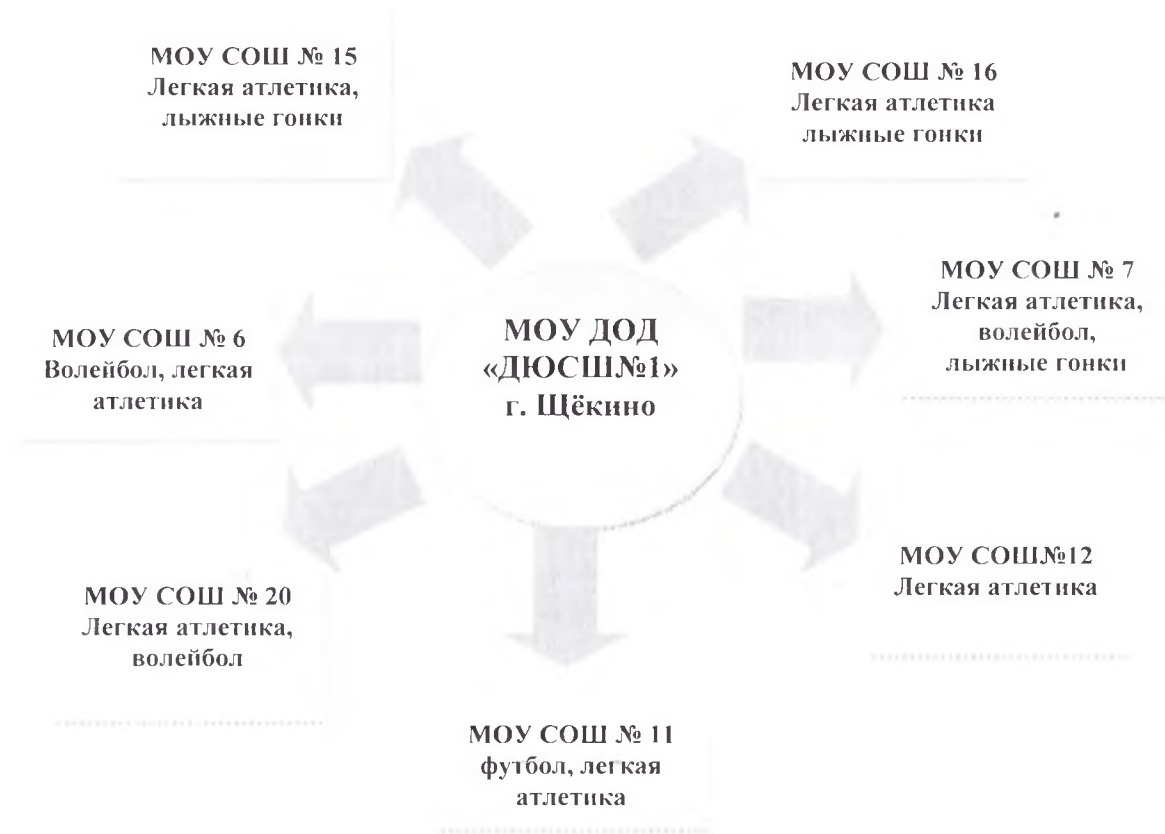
МОУ СОШ № 15
Легкая атлетика, лыжные гонки

МОУ СОШ № 16
Легкая атлетика лыжные гонки

МОУ СОШ № 6
Волейбол, легкая атлетика

МОУ ДОД «ДЮСШ№1» г. Щёкино

МОУ СОШ № 7
Легкая атлетика, волейбол, лыжные гонки

МОУ СОШ № 20
Легкая атлетика, волейбол

МОУ СОШ№12
Легкая атлетика

МОУ СОШ № 11
футбол, легкая атлетика